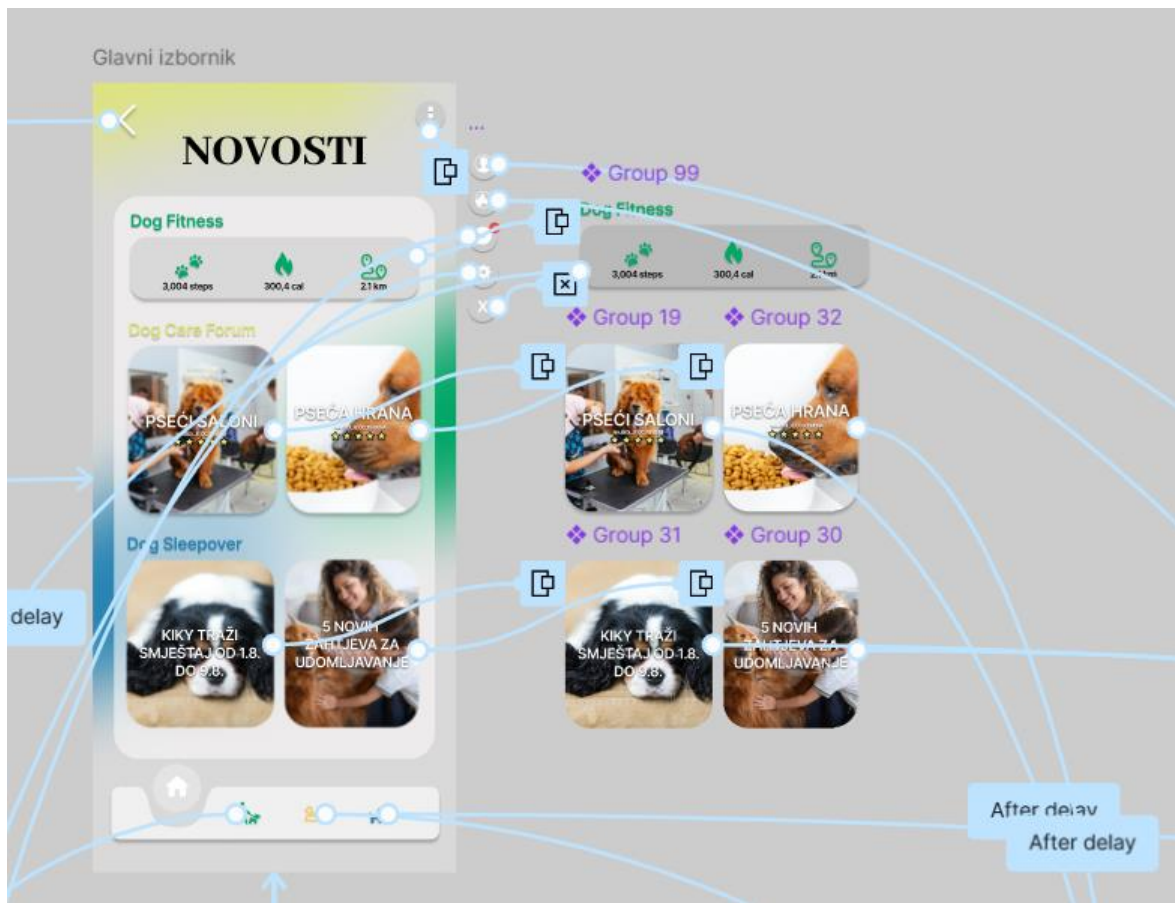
Glavni izbornik

NOVOSTI

Dog Fitness

3,004 steps
300,4 cal
2.1 km

Dog Care Forum

PSEĆI SALONI

PSEĆA HRANA

Dog Sleepover

KIKY TRAŽI SMJEŠTAJ OD 1.8. DO 9.8.

5 NOVIH ZAHTJEVA ZA UDOMLJAVANJE

...

❖ Group 99

Dog Fitness

3,004 steps
300,4 cal
2.1 km

❖ Group 19
❖ Group 32

PSEĆI SALONI

PSEĆA HRANA

❖ Group 31
❖ Group 30

KIKY TRAŽI SMJEŠTAJ OD 1.8. DO 9.8.

5 NOVIH ZAHTJEVA ZA UDOMLJAVANJE

delay

After delay
After delay